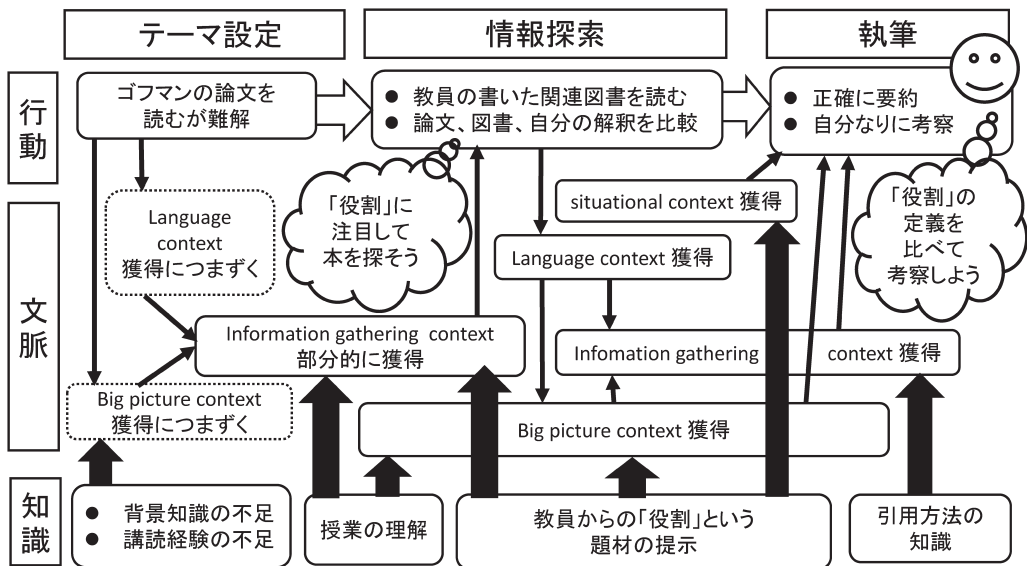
テーマ設定

情報探索

執筆

行動

ゴフマンの論文を読むが難解

● 教員の書いた関連図書を読む
● 論文、図書、自分の解釈を比較

● 正確に要約
● 自分なりに考察

文脈

Language context 獲得につまずく

「役割」に注目して本を探そう

situational context 獲得

「役割」の定義を比べて考察しよう

Language context 獲得

Information gathering context 部分的に獲得

Infomation gathering context 獲得

Big picture context 獲得につまずく

Big picture context 獲得

知識

● 背景知識の不足
● 講読経験の不足

授業の理解

教員からの「役割」という題材の提示

引用方法の知識